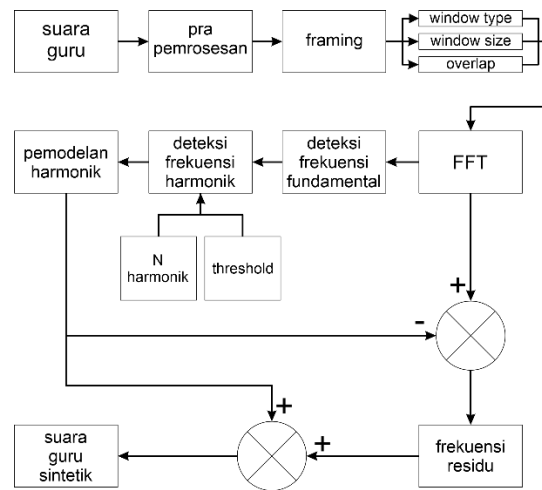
suara guru

pra pemrosesan

framing

window type

window size

overlap

pemodelan harmonik

deteksi frekuensi harmonik

deteksi frekuensi fundamental

FFT

N harmonik

threshold

+

-

+

+

suara guru sintetik

frekuensi residu